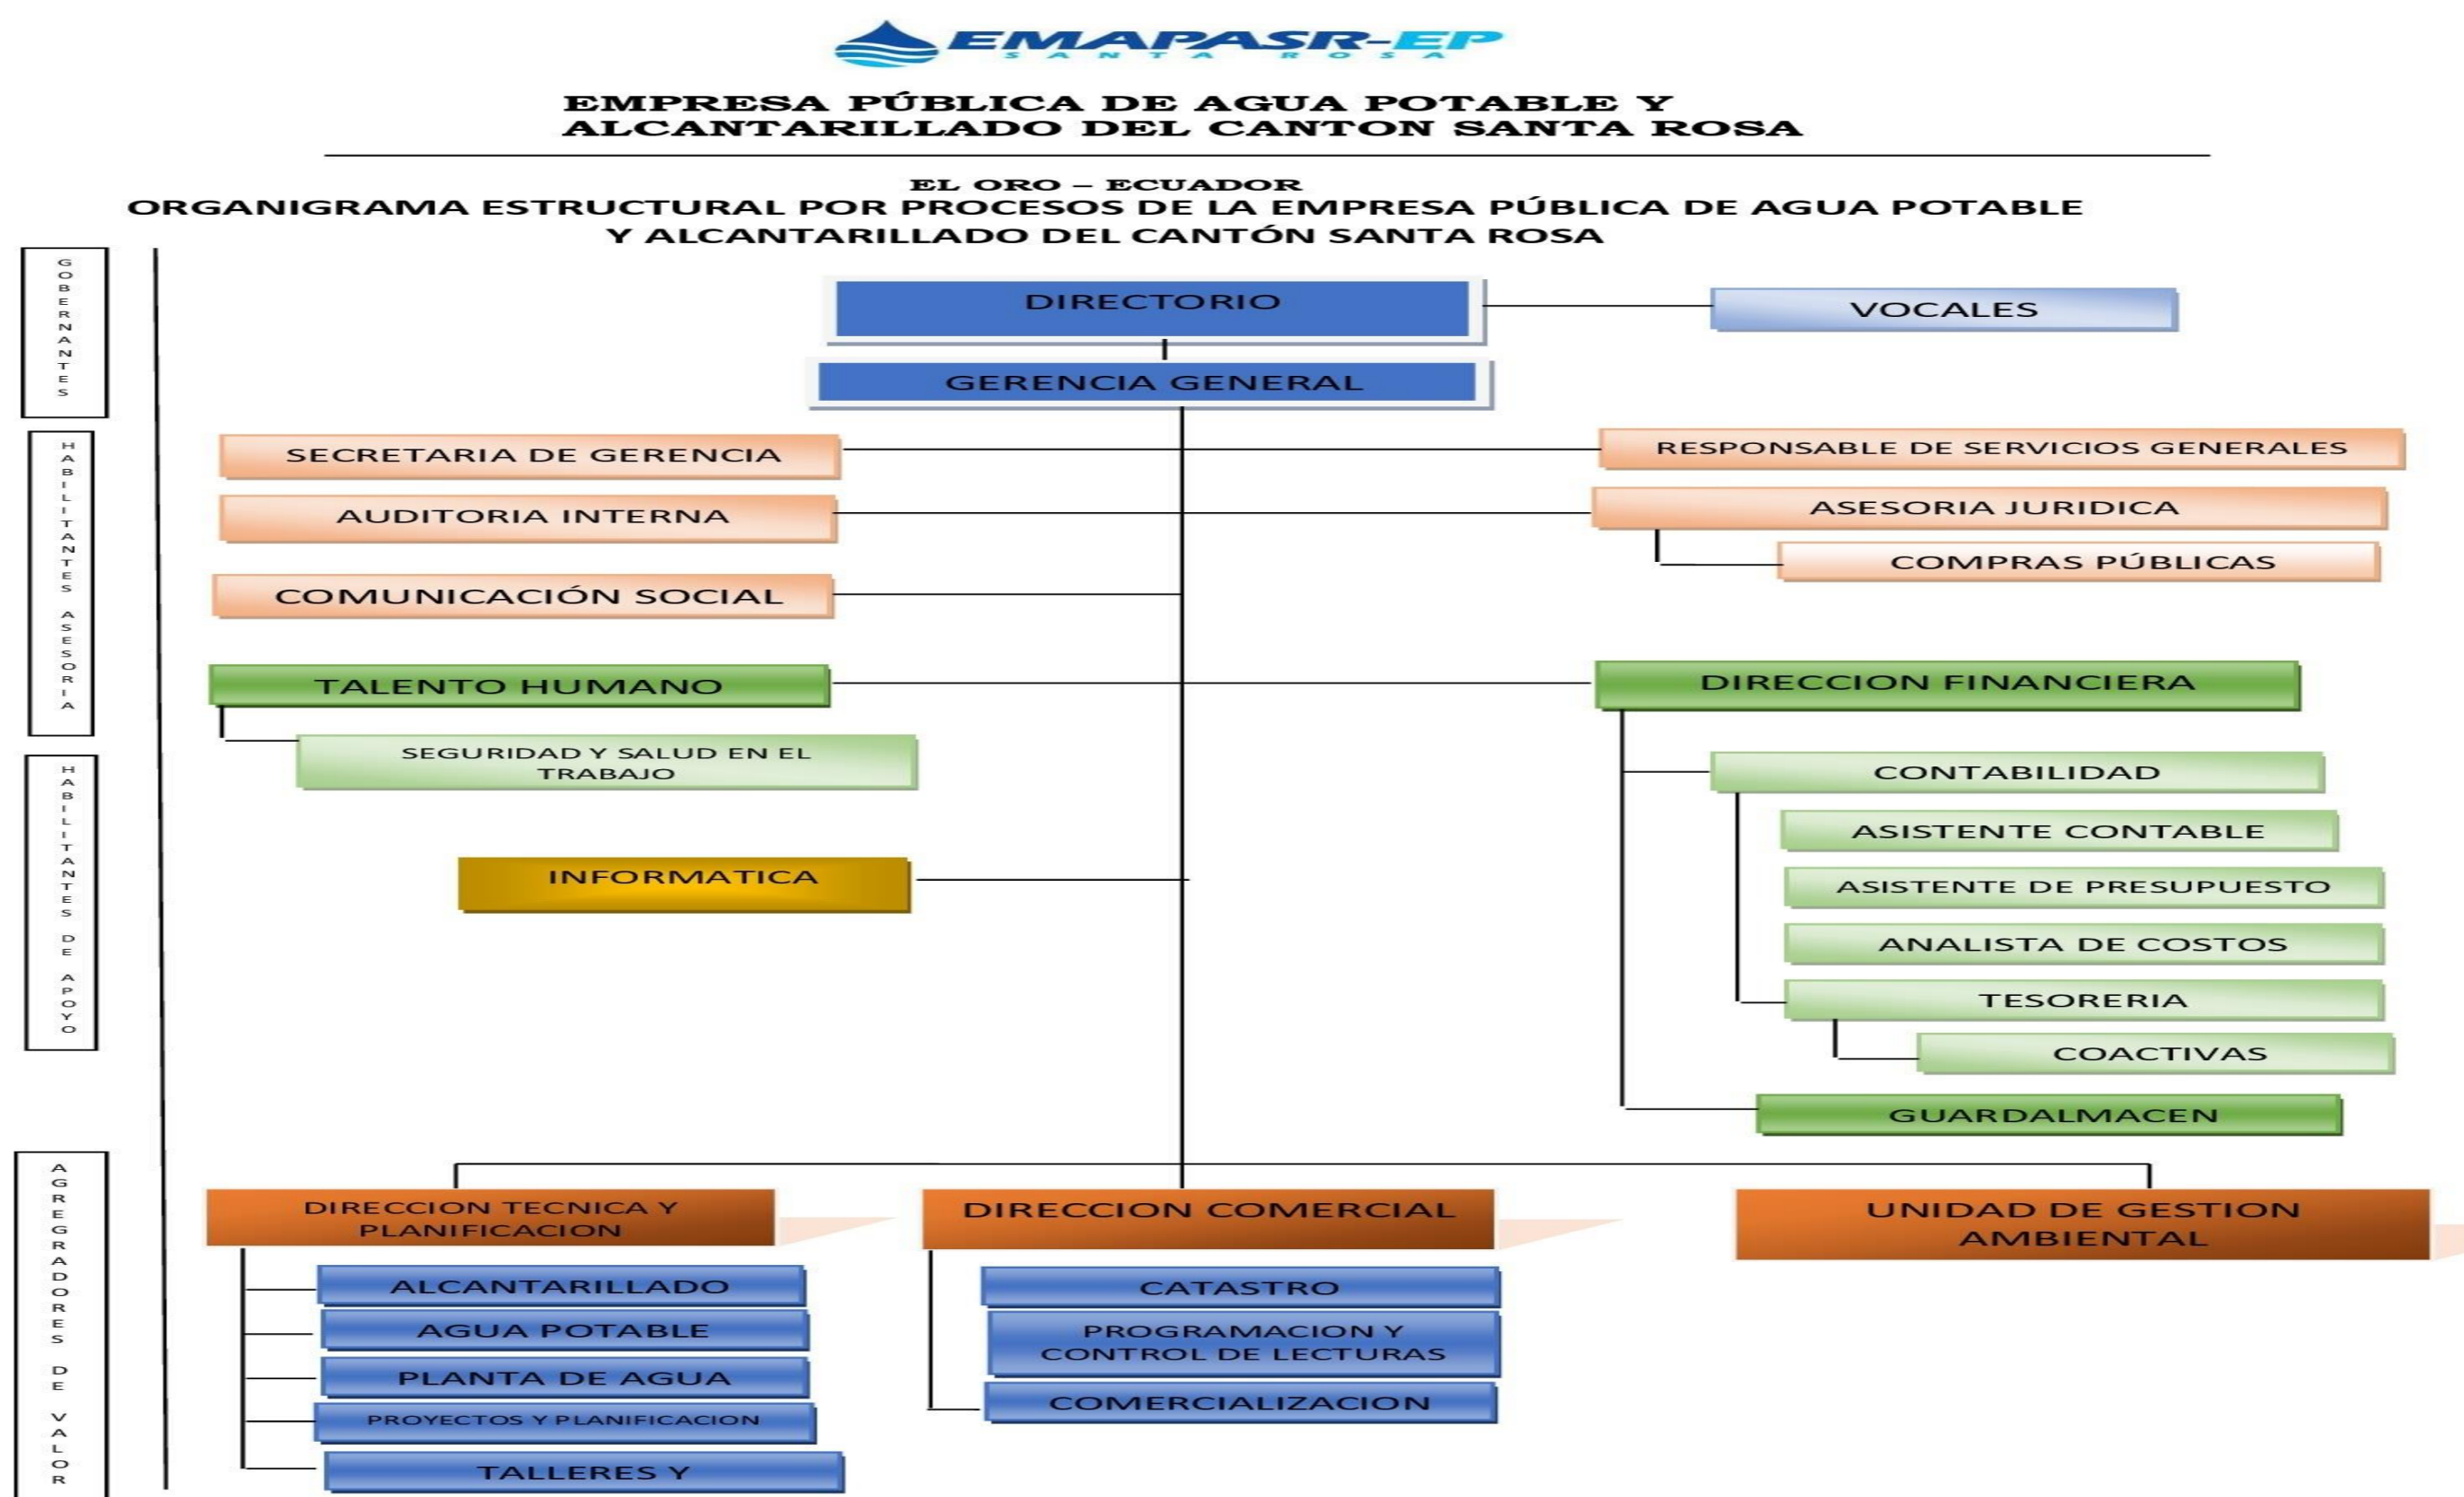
EMAPASR-EP
SANTA ROSA

EMPRESA PÚBLICA DE AGUA POTABLE Y ALCANTARILLADO DEL CANTON SANTA ROSA

EL ORO – ECUADOR
ORGANIGRAMA ESTRUCTURAL POR PROCESOS DE LA EMPRESA PÚBLICA DE AGUA POTABLE Y ALCANTARILLADO DEL CANTÓN SANTA ROSA

GOBERNANTES

DIRECTORIO

VOCALES

GERENCIA GENERAL

HABILITANTES ASESORIA

SECRETARIA DE GERENCIA

RESPONSABLE DE SERVICIOS GENERALES

AUDITORIA INTERNA

ASESORIA JURIDICA

COMPRAS PÚBLICAS

COMUNICACIÓN SOCIAL

HABILITANTES DE APOYO

TALENTO HUMANO

DIRECCION FINANCIERA

SEGURIDAD Y SALUD EN EL TRABAJO

CONTABILIDAD

ASISTENTE CONTABLE

INFORMATICA

ASISTENTE DE PRESUPUESTO

ANALISTA DE COSTOS

TESORERIA

COACTIVAS

GUARDALMACEN

AGREGRADORES DE VALOR

DIRECCION TECNICA Y PLANIFICACION

DIRECCION COMERCIAL

UNIDAD DE GESTION AMBIENTAL

ALCANTARILLADO

CATASTRO

AGUA POTABLE

PROGRAMACION Y CONTROL DE LECTURAS

PLANTA DE AGUA

COMERCIALIZACION

PROYECTOS Y PLANIFICACION

TALLERES Y